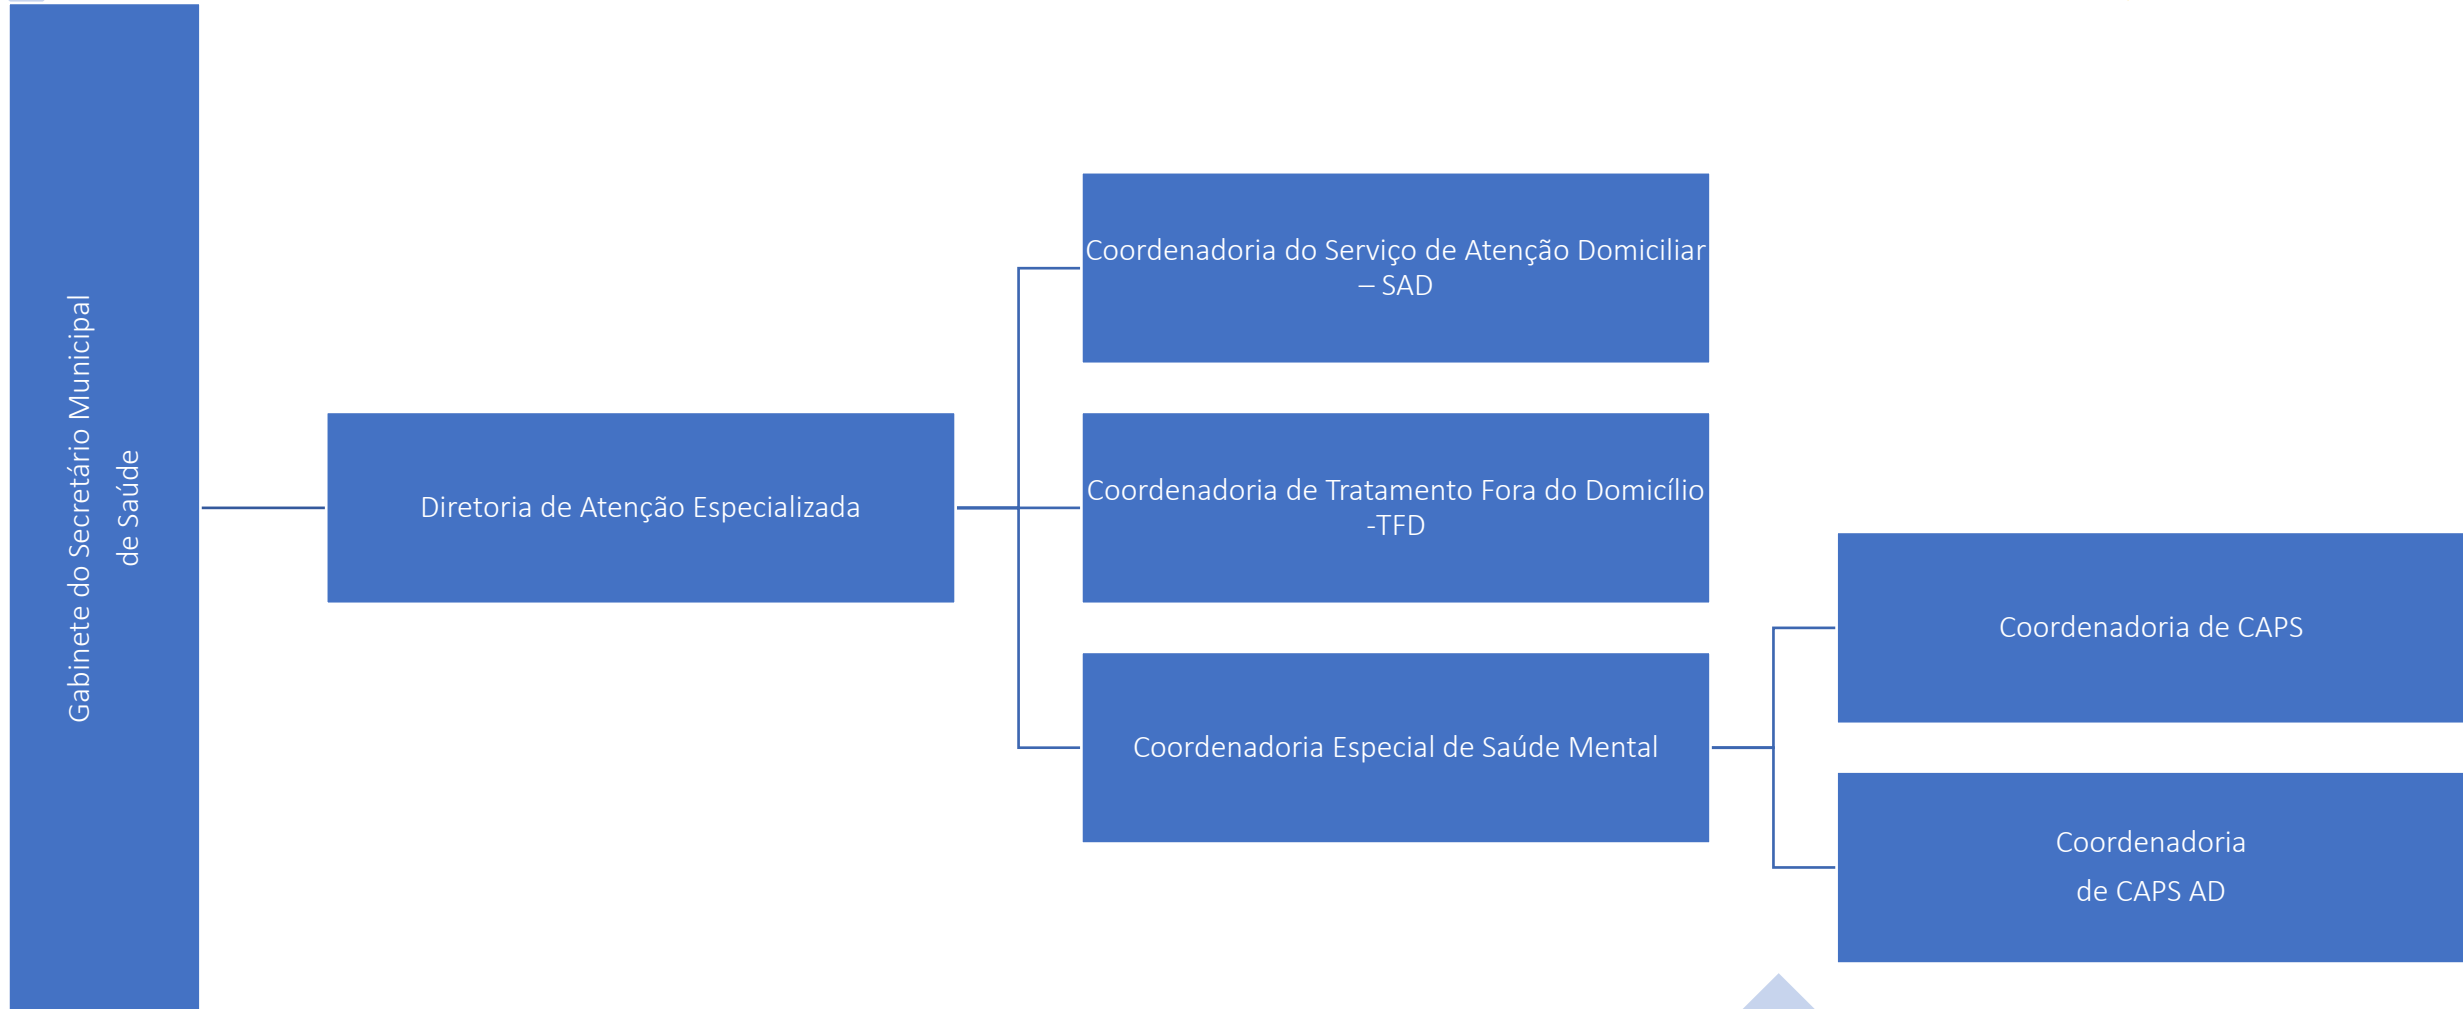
Gabinete do Secretário Municipal de Saúde

Diretoria de Atenção Especializada

Coordenadoria do Serviço de Atenção Domiciliar – SAD

Coordenadoria de Tratamento Fora do Domicílio -TFD

Coordenadoria Especial de Saúde Mental

Coordenadoria de CAPS

Coordenadoria de CAPS AD